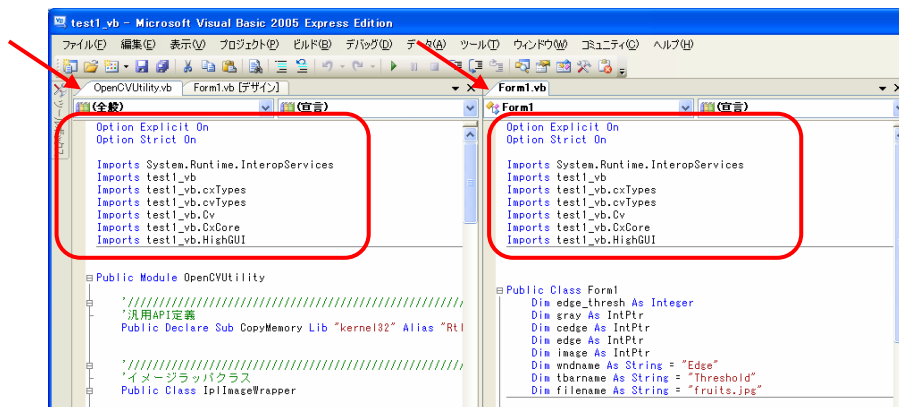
test1_vb - Microsoft Visual Basic 2005 Express Edition

ファイル(F) 編集(E) 表示(V) プロジェクト(P) ビルド(B) デバッグ(D) データ(A) ツール(T) ウィンドウ(W) コミュニティ(C) ヘルプ(H)

OpenCVUtility.vb | Form1.vb [デザイン]

(全般) | (宣言)

Option Explicit On
Option Strict On

Imports System.Runtime.InteropServices
Imports test1_vb
Imports test1_vb.cxTypes
Imports test1_vb.cvTypes
Imports test1_vb.Cv
Imports test1_vb.CxCore
Imports test1_vb.HighGUI

Public Module OpenCVUtility

'//////////////////////////////////////////////////
'汎用API定義
Public Declare Sub CopyMemory Lib "kernel32" Alias "Rtl

'//////////////////////////////////////////////////
'イメージラッパクラス
Public Class IplImageWrapper

Form1.vb

Form1 | (宣言)

Option Explicit On
Option Strict On

Imports System.Runtime.InteropServices
Imports test1_vb
Imports test1_vb.cxTypes
Imports test1_vb.cvTypes
Imports test1_vb.Cv
Imports test1_vb.CxCore
Imports test1_vb.HighGUI

Public Class Form1
Dim edge_thresh As Integer
Dim gray As IntPtr
Dim cedge As IntPtr
Dim edge As IntPtr
Dim image As IntPtr
Dim wndname As String = "Edge"
Dim tbarname As String = "Threshold"
Dim filename As String = "fruits.jpg"